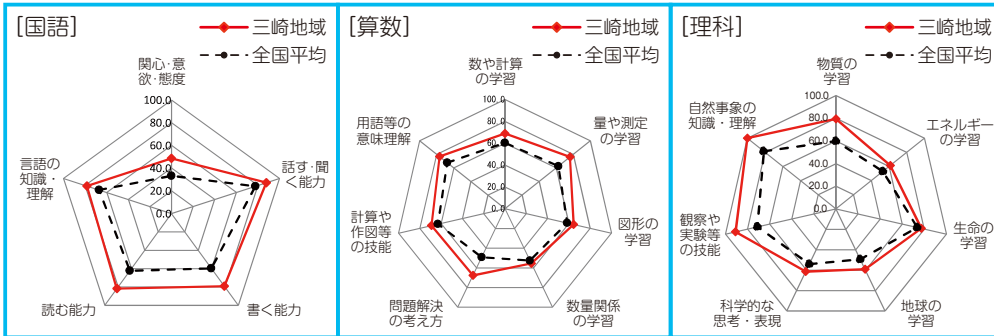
[国語]

三崎地域

全国平均

関心･意欲･態度

100.0

80.0

60.0

40.0

20.0

0.0

話す･聞く能力

書く能力

読む能力

言語の知識・理解

[算数]

三崎地域

全国平均

数や計算の学習

100

80

60

40

20

0

量や測定の学習

図形の学習

数量関係の学習

問題解決の考え方

計算や作図等の技能

用語等の意味理解

[理科]

三崎地域

全国平均

物質の学習

100.0

80.0

60.0

40.0

20.0

0.0

エネルギーの学習

生命の学習

地球の学習

科学的な思考・表現

観察や実験等の技能

自然事象の知識・理解